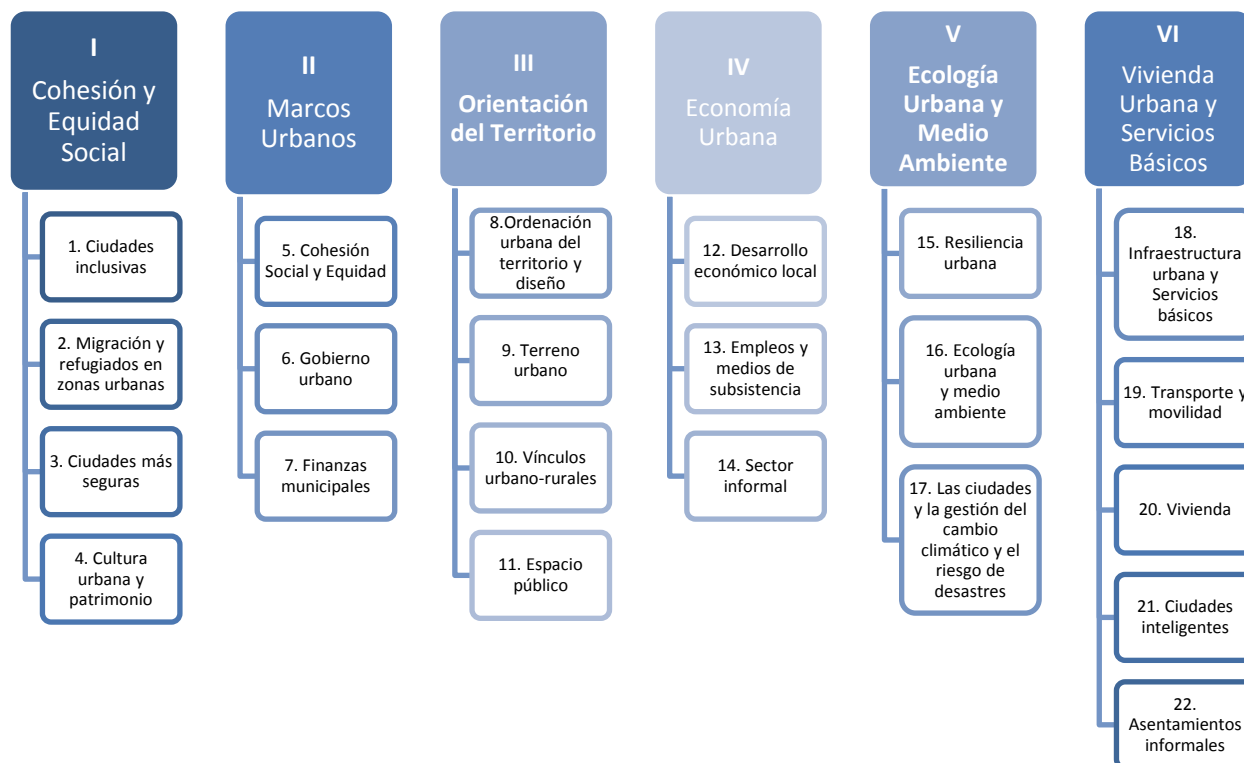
I
Cohesión y Equidad Social

1. Ciudades inclusivas

2. Migración y refugiados en zonas urbanas

3. Ciudades más seguras

4. Cultura urbana y patrimonio

II
Marcos Urbanos

5. Cohesión Social y Equidad

6. Gobierno urbano

7. Finanzas municipales

III
Orientación del Territorio

8.Ordenación urbana del territorio y diseño

9. Terreno urbano

10. Vínculos urbano-rurales

11. Espacio público

IV
Economía Urbana

12. Desarrollo económico local

13. Empleos y medios de subsistencia

14. Sector informal

V
Ecología Urbana y Medio Ambiente

15. Resiliencia urbana

16. Ecología urbana y medio ambiente

17. Las ciudades y la gestión del cambio climático y el riesgo de desastres

VI
Vivienda Urbana y Servicios Básicos

18. Infraestructura urbana y Servicios básicos

19. Transporte y movilidad

20. Vivienda

21. Ciudades inteligentes

22. Asentamientos informales